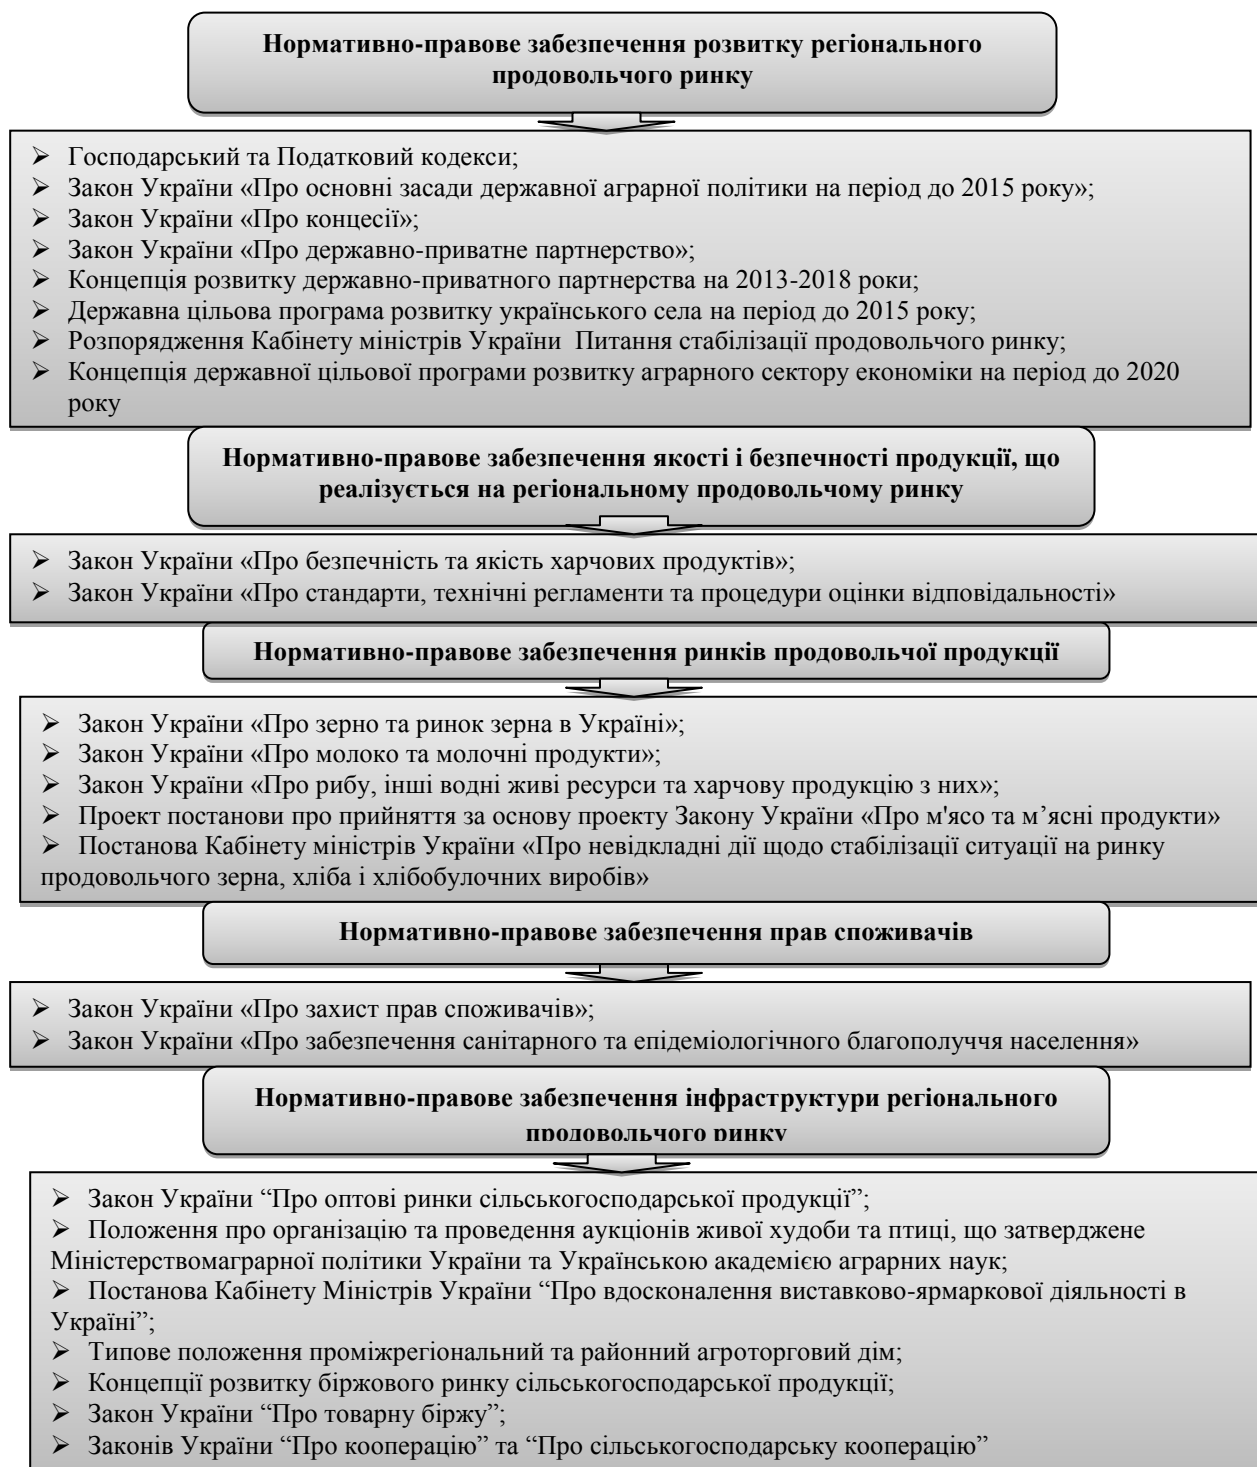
Нормативно-правове забезпечення розвитку регіонального продовольчого ринку

➢ Господарський та Податковий кодекси;
➢ Закон України «Про основні засади державної аграрної політики на період до 2015 року»;
➢ Закон України «Про концесії»;
➢ Закон України «Про державно-приватне партнерство»;
➢ Концепція розвитку державно-приватного партнерства на 2013-2018 роки;
➢ Державна цільова програма розвитку українського села на період до 2015 року;
➢ Розпорядження Кабінету міністрів України Питання стабілізації продовольчого ринку;
➢ Концепція державної цільової програми розвитку аграрного сектору економіки на період до 2020 року

Нормативно-правове забезпечення якості і безпечності продукції, що реалізується на регіональному продовольчому ринку

➢ Закон України «Про безпечність та якість харчових продуктів»;
➢ Закон України «Про стандарти, технічні регламенти та процедури оцінки відповідальності»

Нормативно-правове забезпечення ринків продовольчої продукції

➢ Закон України «Про зерно та ринок зерна в Україні»;
➢ Закон України «Про молоко та молочні продукти»;
➢ Закон України «Про рибу, інші водні живі ресурси та харчову продукцію з них»;
➢ Проект постанови про прийняття за основу проекту Закону України «Про м'ясо та м’ясні продукти»
➢ Постанова Кабінету міністрів України «Про невідкладні дії щодо стабілізації ситуації на ринку продовольчого зерна, хліба і хлібобулочних виробів»

Нормативно-правове забезпечення прав споживачів

➢ Закон України «Про захист прав споживачів»;
➢ Закон України «Про забезпечення санітарного та епідеміологічного благополуччя населення»

Нормативно-правове забезпечення інфраструктури регіонального продовольчого ринку

➢ Закон України “Про оптові ринки сільськогосподарської продукції”;
➢ Положення про організацію та проведення аукціонів живої худоби та птиці, що затверджене Міністерствомаграрної політики України та Українською академією аграрних наук;
➢ Постанова Кабінету Міністрів України “Про вдосконалення виставково-ярмаркової діяльності в Україні”;
➢ Типове положення проміжрегіональний та районний агроторговий дім;
➢ Концепції розвитку біржового ринку сільськогосподарської продукції;
➢ Закон України “Про товарну біржу”;
➢ Законів України “Про кооперацію” та “Про сільськогосподарську кооперацію”